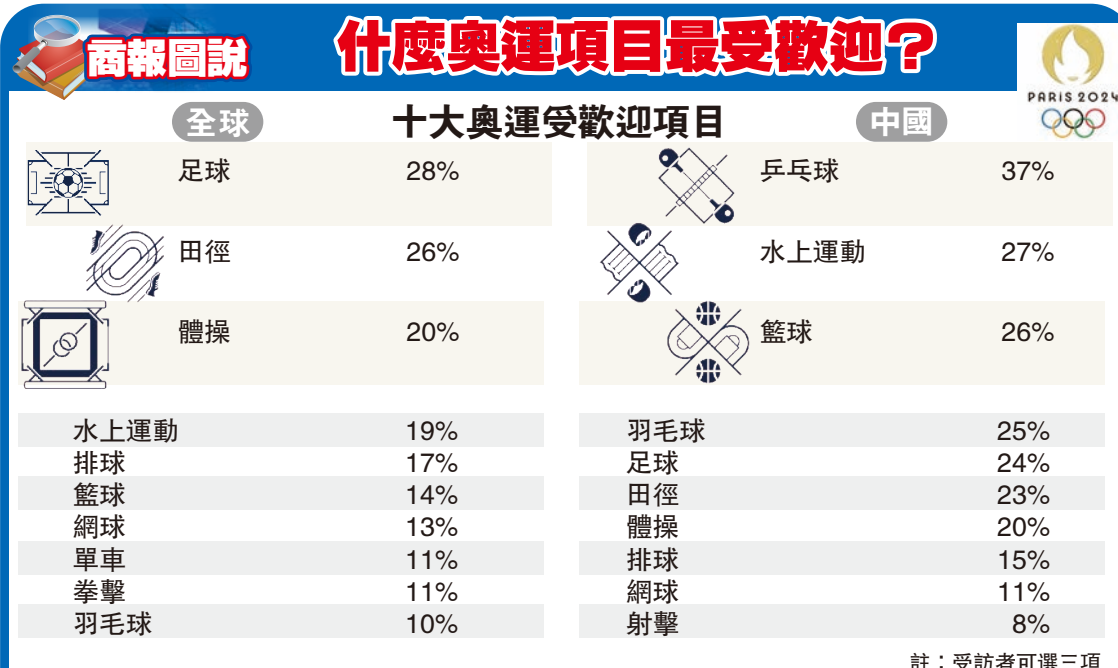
商報圖說

什麼奧運項目最受歡迎？

PARIS 2024

十大奧運受歡迎項目

全球

| | |
|---|---|
| 足球 | 28% |
| 田徑 | 26% |
| 體操 | 20% |
| 水上運動 | 19% |
| 排球 | 17% |
| 籃球 | 14% |
| 網球 | 13% |
| 單車 | 11% |
| 拳擊 | 11% |
| 羽毛球 | 10% |

中國

| | |
|---|---|
| 乒乓球 | 37% |
| 水上運動 | 27% |
| 籃球 | 26% |
| 羽毛球 | 25% |
| 足球 | 24% |
| 田徑 | 23% |
| 體操 | 20% |
| 排球 | 15% |
| 網球 | 11% |
| 射擊 | 8% |

註：受訪者可選三項